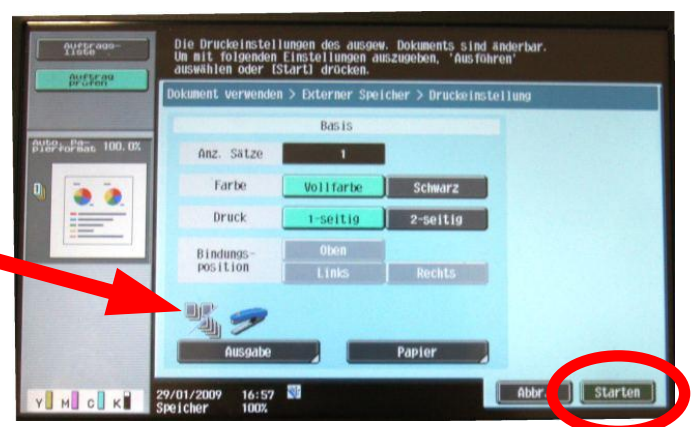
Auftragsliste

Auftrag prüfen

Auto. Papierformat 100.0%

Die Druckeinstellungen des ausgew. Dokuments sind änderbar. Um mit folgenden Einstellungen auszugeben, 'Ausführen' auswählen oder [Start] drücken.

Dokument verwenden > Externer Speicher > Druckeinstellung

Basis

Anz. Sätze
1

Farbe
Vollfarbe
Schwarz

Druck
1-seitig
2-seitig

Bindungsposition
Oben
Links
Rechts

Ausgabe
Papier

Y M C K

29/01/2009 16:57
Speicher 100%

Abbr.
Starten